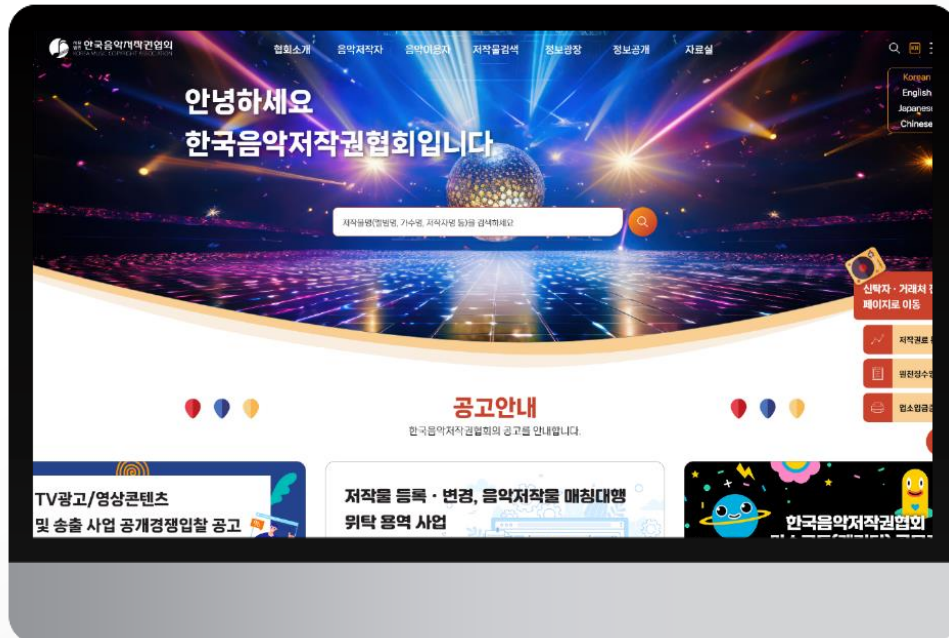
한국음악저작권협회

협회소개 음악저작자 음악이용자 저작물검색 정보광장 정보공개 자료실

KR

Korean
English
Japanese
Chinese

안녕하세요
한국음악저작권협회입니다

저작물명(원곡명, 가수명, 저작자명 등)을 검색하세요

신탁자 · 거래처 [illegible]
페이지로 이동

저작권료 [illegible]

위임청구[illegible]

접소입금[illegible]

공고안내
한국음악저작권협회의 공고를 안내합니다.

TV광고/영상콘텐츠
및 송출 사업 공개경쟁입찰 공고

저작물 등록 · 변경, 음악저작물 매칭대행
위탁 용역 사업

한국음악저작권협회
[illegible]